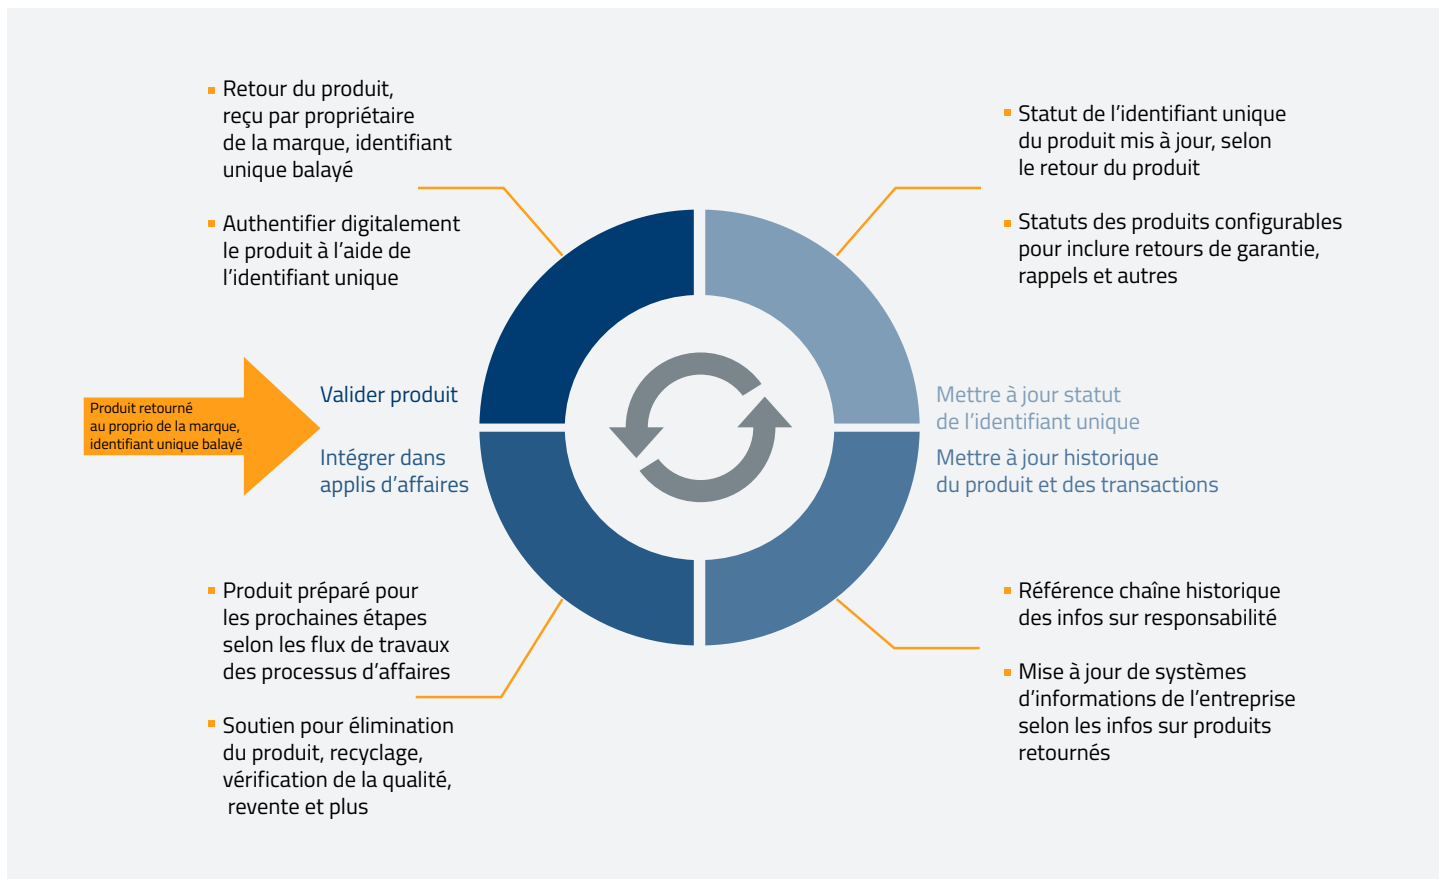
- Retour du produit, reçu par propriétaire de la marque, identifiant unique balayé
- Authentifier digitalement le produit à l'aide de l'identifiant unique

Produit retourné au proprio de la marque, identifiant unique balayé

Valider produit

Intégrer dans applis d'affaires

- Produit préparé pour les prochaines étapes selon les flux de travaux des processus d'affaires
- Soutien pour élimination du produit, recyclage, vérification de la qualité, revente et plus

- Statut de l'identifiant unique du produit mis à jour, selon le retour du produit
- Statuts des produits configurables pour inclure retours de garantie, rappels et autres

Mettre à jour statut de l'identifiant unique

Mettre à jour historique du produit et des transactions

- Référence chaîne historique des infos sur responsabilité
- Mise à jour de systèmes d'informations de l'entreprise selon les infos sur produits retournés